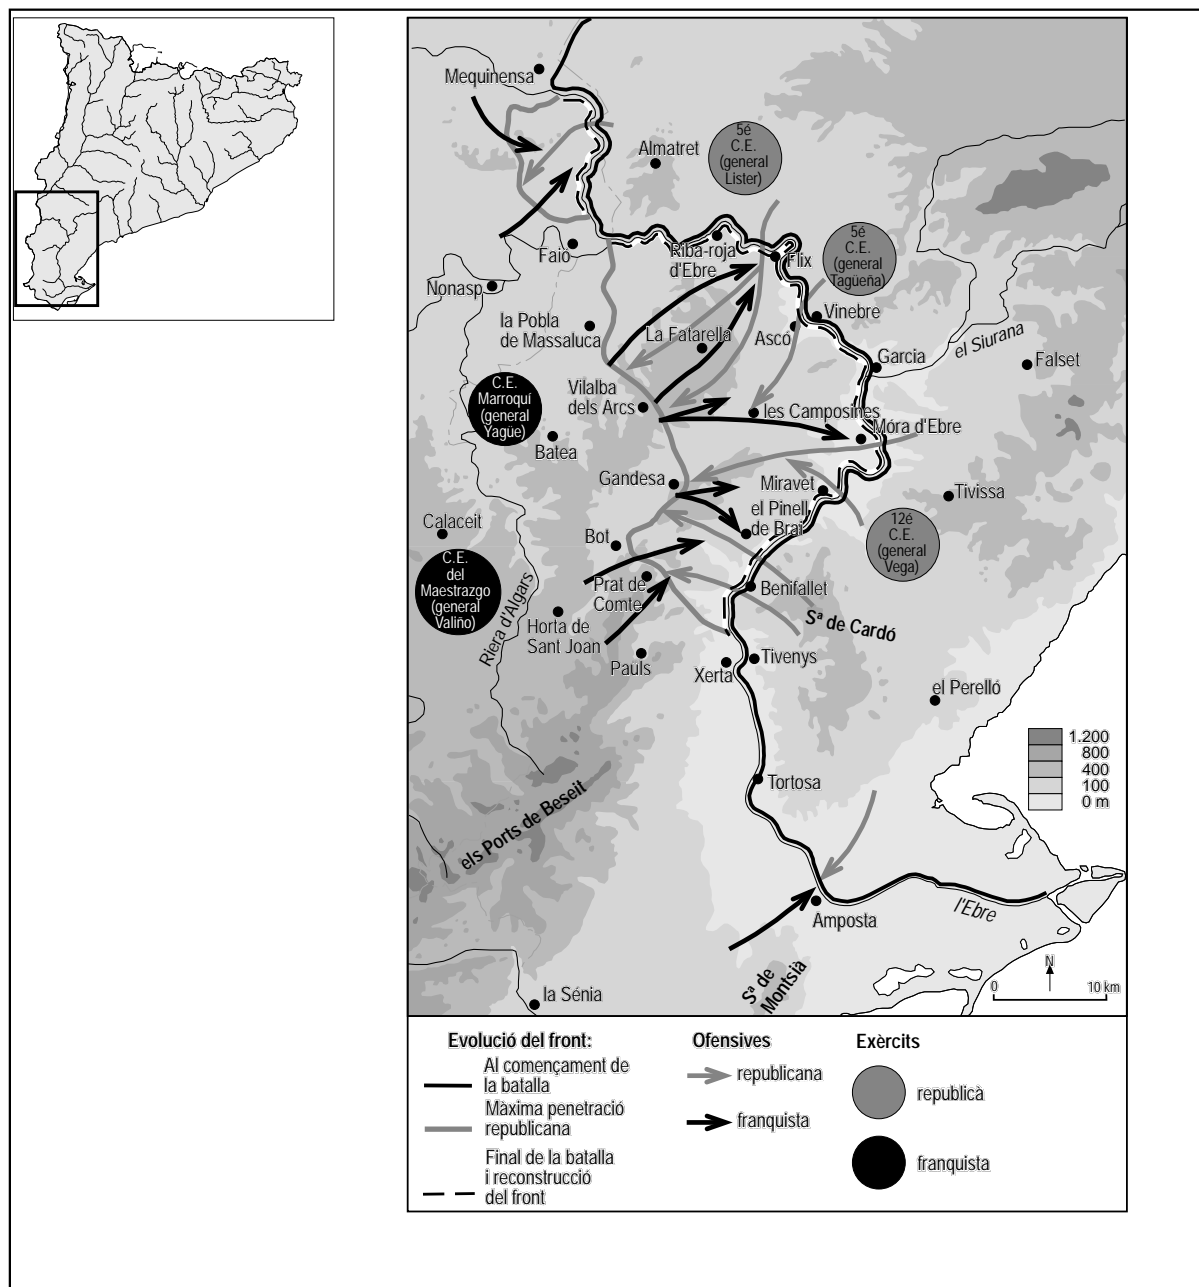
Mequinensa
Almatret
5é C.E. (general Lister)
Faió
Riba-roja d'Ebre
Flix
5é C.E. (general Tagüeña)
Nonasp
la Pobla de Massaluca
La Fatarella
Ascó
Vinebre
Garcia
el Siurana
Falset
C.E. Marroquí (general Yagüe)
Vilalba dels Arcs
les Camposines
Móra d'Ebre
Batea
Gandesa
Miravet
Tivissa
el Pinell de Brai
Calaceit
Bot
12é C.E. (general Vega)
C.E. del Maestrazgo (general Valiño)
Prat de Comte
Benifallet
Riera d'Algars
Horta de Sant Joan
Sª de Cardó
Pauls
Xerta
Tivenys
el Perelló
1.200
800
400
100
0 m
Tortosa
els Ports de Beseit
Amposta
l'Ebre
Sª de Montsià
N
0
10 km
la Sénia

Evolució del front:
Al començament de la batalla
Màxima penetració republicana
Final de la batalla i reconstrucció del front

Ofensives
republicana
franquista

Exèrcits
republicà
franquista